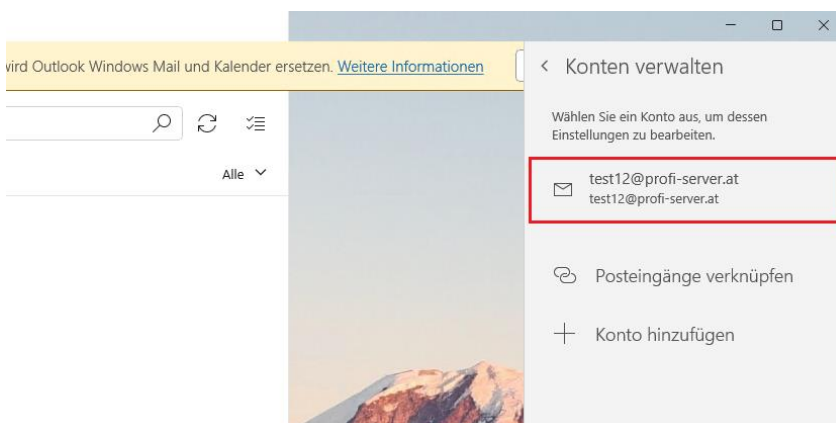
vird Outlook Windows Mail und Kalender ersetzen. Weitere Informationen

Alle

Konten verwalten

Wählen Sie ein Konto aus, um dessen Einstellungen zu bearbeiten.

test12@profi-server.at
test12@profi-server.at

Posteingänge verknüpfen

Konto hinzufügen